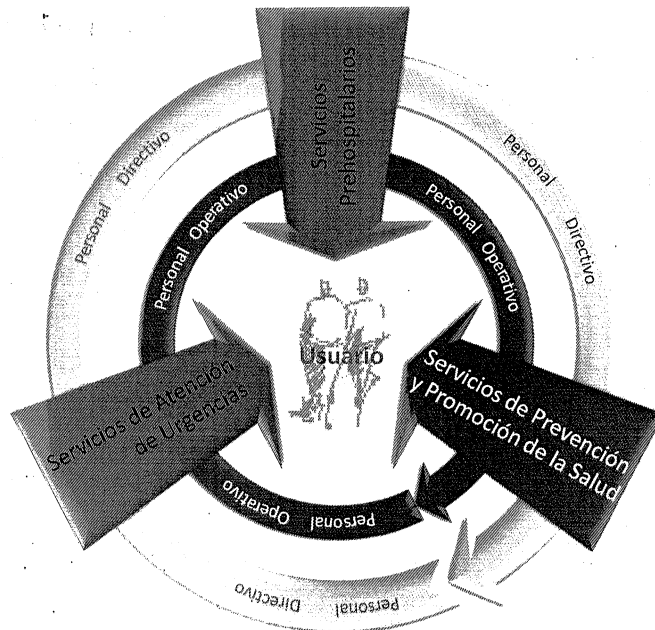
Servicios Prehospitalarios

Personal Directivo

Personal Operativo

Personal Operativo

Personal Directivo

Usuario

Servicios de Atención de Urgencias

Servicios de Prevención y Promoción de la Salud

Personal Operativo

Personal Directivo